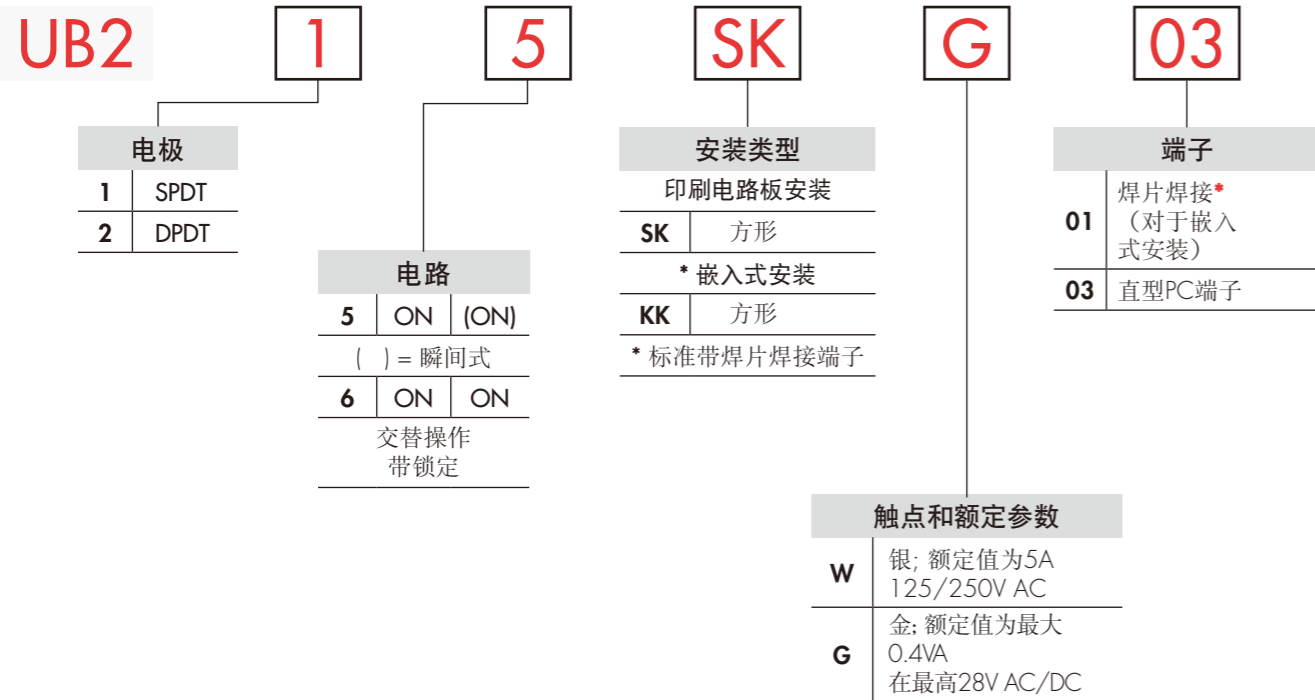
UB2 1 5 SK G 03

| 电极 | |
|---|---|
| 1 | SPDT |
| 2 | DPDT |

| 电路 | | |
|---|---|---|
| 5 | ON | (ON) |
| (　) = 瞬间式 | | |
| 6 | ON | ON |
| 交替操作 带锁定 | | |

| 安装类型 | |
|---|---|
| 印刷电路板安装 | |
| SK | 方形 |
| * 嵌入式安装 | |
| KK | 方形 |
| * 标准带焊片焊接端子 | |

| 端子 | |
|---|---|
| 01 | 焊片焊接* （对于嵌入式安装） |
| 03 | 直型PC端子 |

| 触点和额定参数 | |
|---|---|
| W | 银; 额定值为5A 125/250V AC |
| G | 金; 额定值为最大 0.4VA 在最高28V AC/DC |